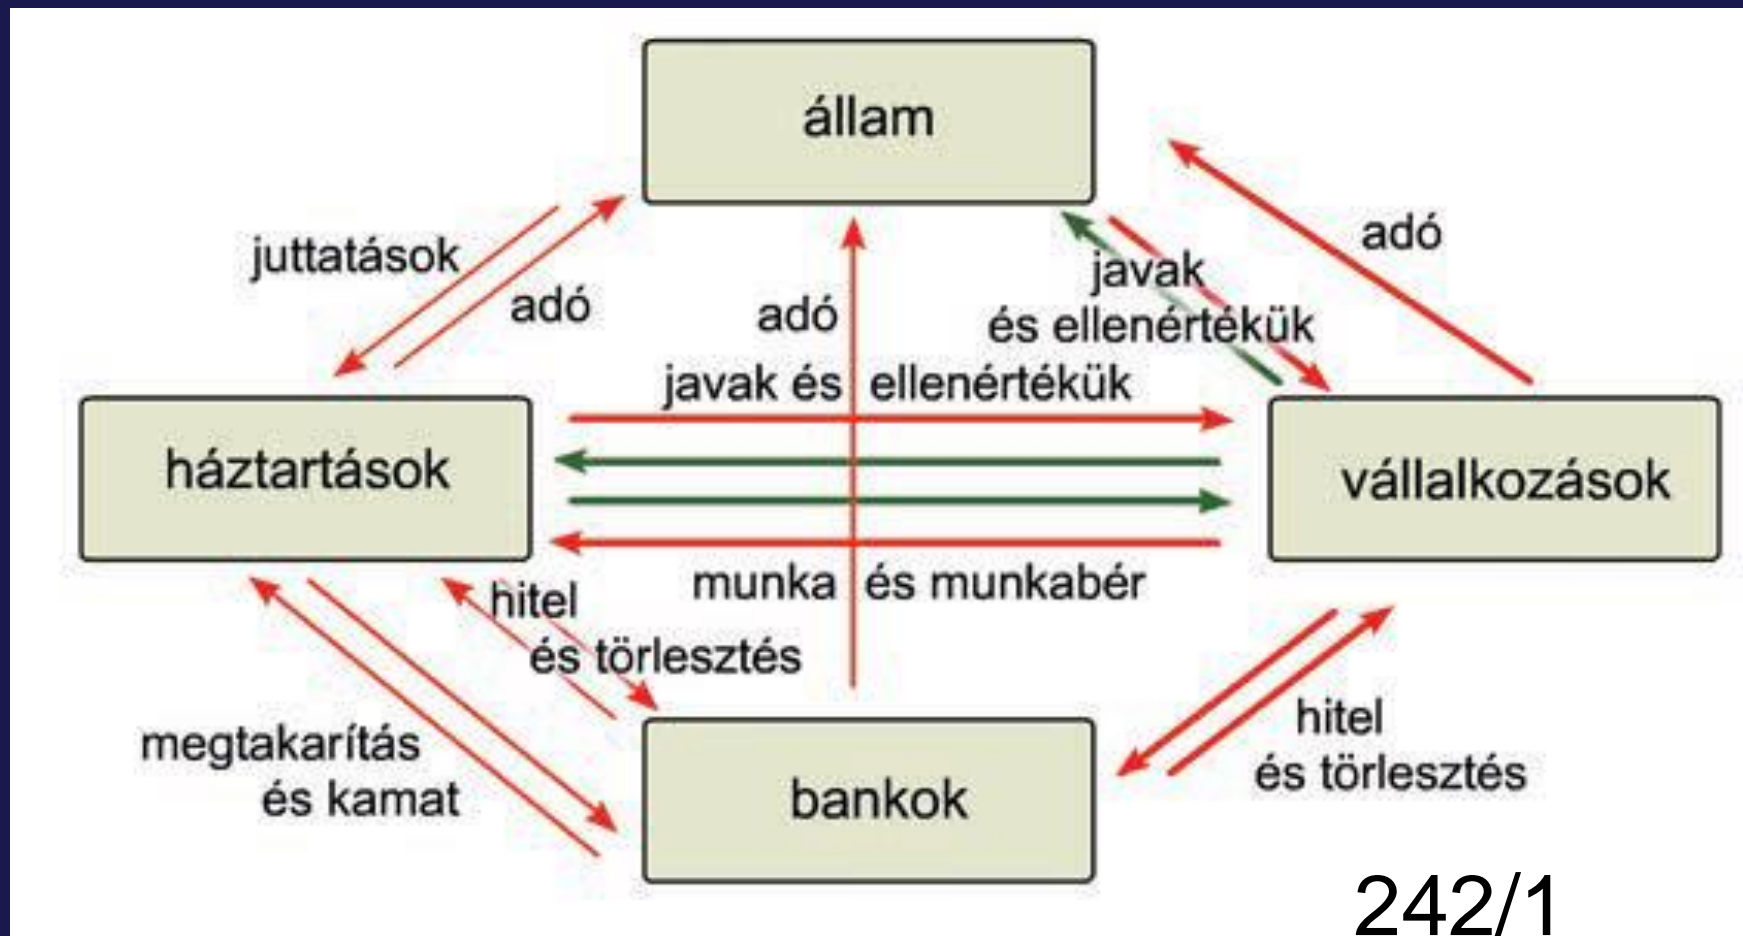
állam

juttatások

adó

adó

javak és ellenértékük

adó

javak és ellenértékük

háztartások

vállalkozások

hitel és törlesztés

munka és munkabér

megtakarítás és kamat

bankok

hitel és törlesztés

242/1